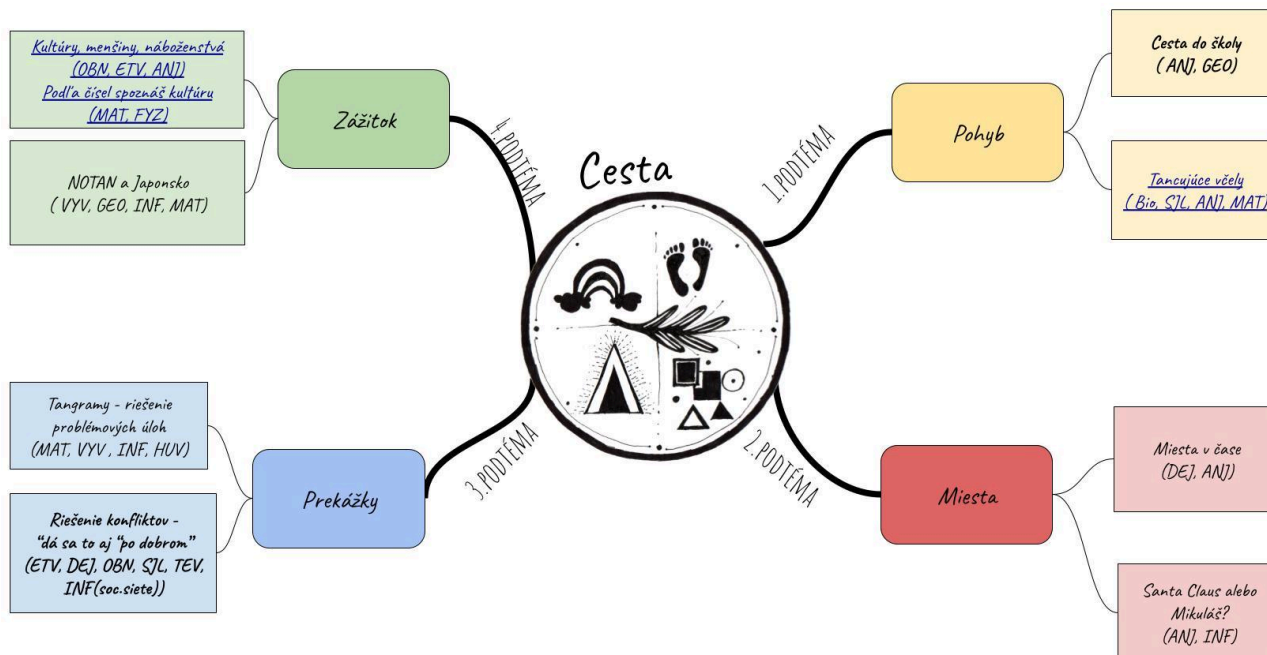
Cesta

1.PODTÉMA

Pohyb

Cesta do školy
( ANJ, GEO)

Tancujúce včely
( Bio, SJL, ANJ, MAT)

2.PODTÉMA

Miesta

Miesta v čase
(DEJ, ANJ)

Santa Claus alebo Mikuláš?
(ANJ, INF)

3.PODTÉMA

Prekážky

Tangramy - riešenie problémových úloh
(MAT, VYV , INF, HUV)

Riešenie konfliktov - "dá sa to aj "po dobrom"
(ETV, DEJ, OBN, SJL, TEV, INF(soc.siete))

4.PODTÉMA

Zážitok

Kultúry, menšiny, náboženstvá
(OBN, ETV, ANJ)
Podľa čísel spoznáš kultúru
(MAT, FYZ)

NOTAN a Japonsko
( VYV, GEO, INF, MAT)